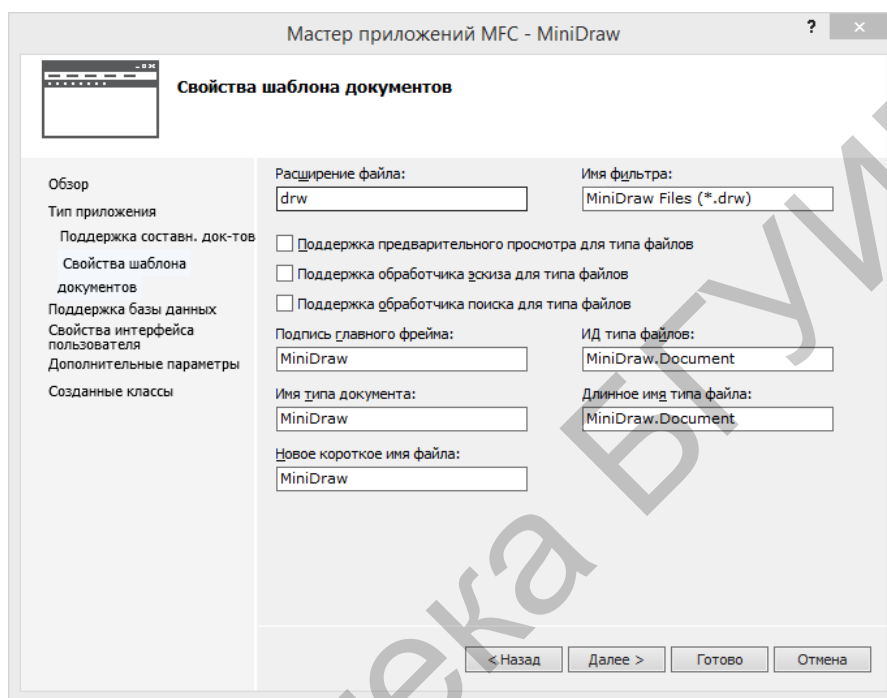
Мастер приложений MFC - MiniDraw

?

Свойства шаблона документов

Обзор
Тип приложения
Поддержка составн. док-тов
Свойства шаблона документов
Поддержка базы данных
Свойства интерфейса пользователя
Дополнительные параметры
Созданные классы

Расширение файла:
drw
Имя фильтра:
MiniDraw Files (*.drw)

Поддержка предварительного просмотра для типа файлов
Поддержка обработчика эскиза для типа файлов
Поддержка обработчика поиска для типа файлов

Подпись главного фрейма:
MiniDraw
ИД типа файлов:
MiniDraw.Document

Имя типа документа:
MiniDraw
Длинное имя типа файла:
MiniDraw.Document

Новое короткое имя файла:
MiniDraw

< Назад
Далее >
Готово
Отмена

Библиотека БГУИР